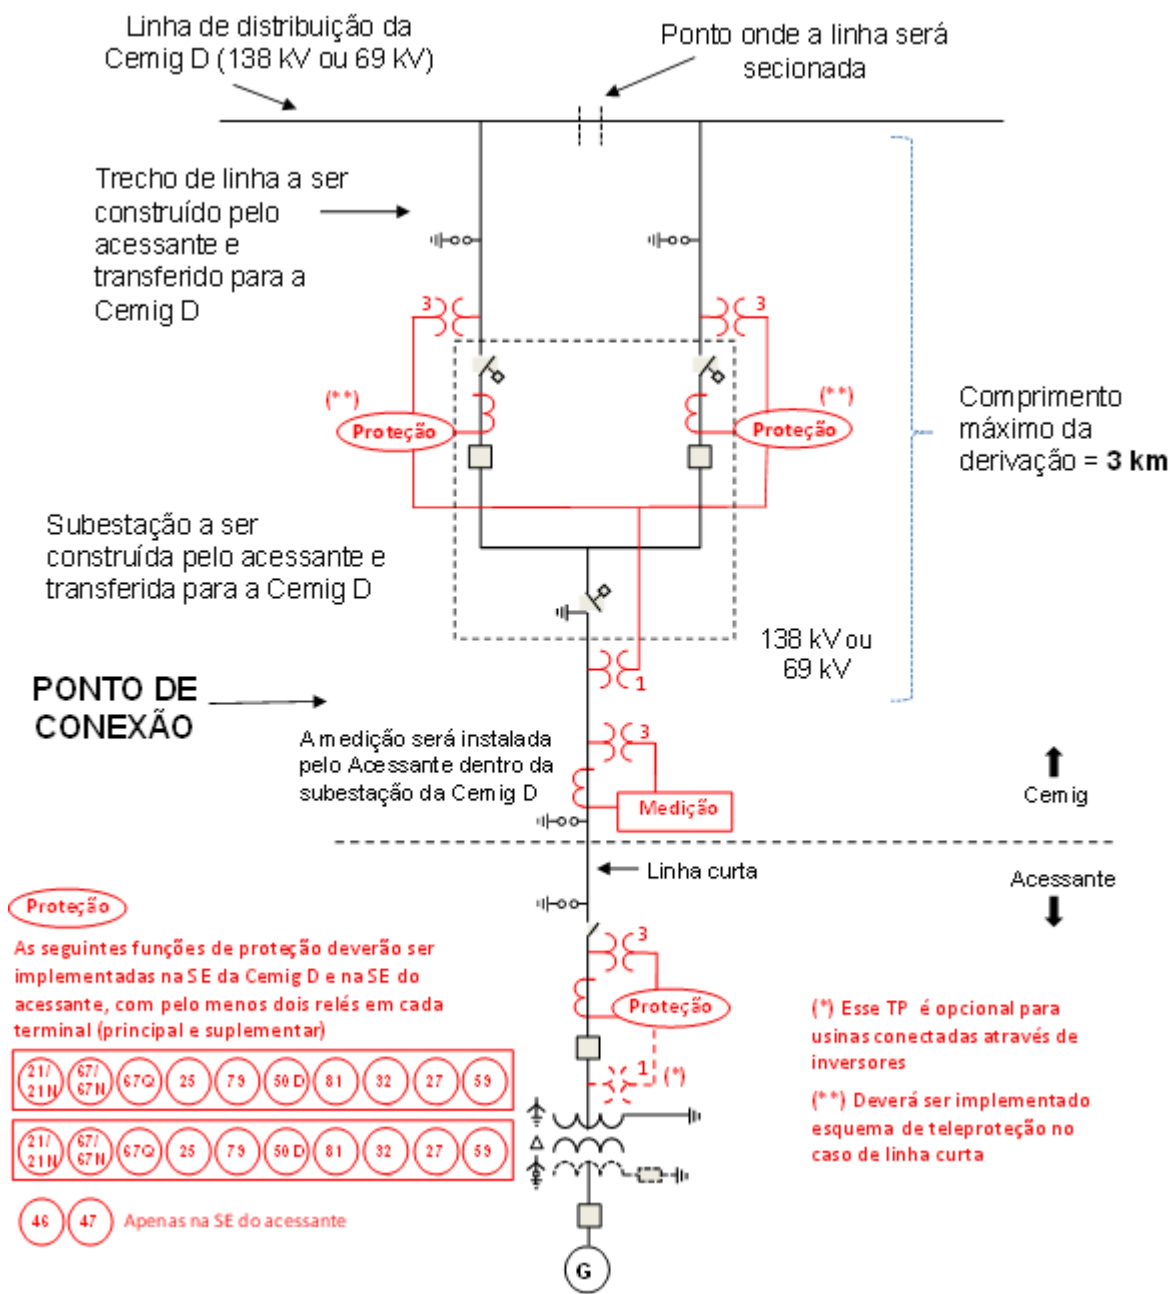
Linha de distribuição da Cemig D (138 kV ou 69 kV)

Ponto onde a linha será secionada

Trecho de linha a ser construído pelo acessante e transferido para a Cemig D

3

3

(**)

(**)

Proteção

Proteção

Comprimento máximo da derivação = **3 km**

Subestação a ser construída pelo acessante e transferida para a Cemig D

138 kV ou 69 kV

1

PONTO DE CONEXÃO

A medição será instalada pelo Acessante dentro da subestação da Cemig D

3

Medição

Cemig

Linha curta

Acessante

3

Proteção

As seguintes funções de proteção deverão ser implementadas na SE da Cemig D e na SE do acessante, com pelo menos dois relés em cada terminal (principal e suplementar)

Proteção

1

(*)

(*) Esse TP é opcional para usinas conectadas através de inversores

(**) Deverá ser implementado esquema de teleproteção no caso de linha curta

| 21/21N | 67/67N | 67Q | 25 | 79 | 50 D | 81 | 32 | 27 | 59 |
|---|---|---|---|---|---|---|---|---|---|
| 21/21N | 67/67N | 67Q | 25 | 79 | 50 D | 81 | 32 | 27 | 59 |

46 47 Apenas na SE do acessante

G